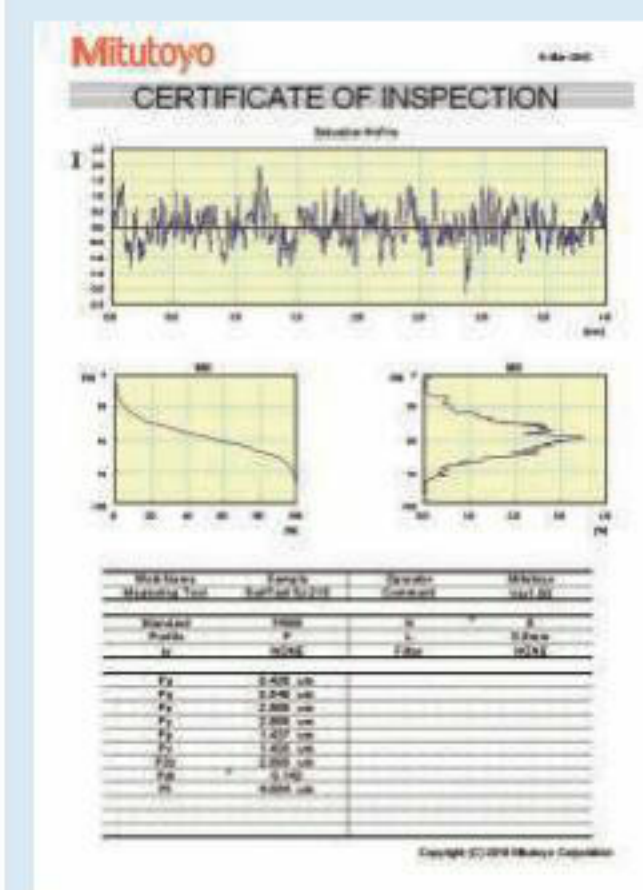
Mitutoyo

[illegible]

CERTIFICATE OF INSPECTION

Evaluation Profile

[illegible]

| Work Name | Sample | Operator | Mitutoyo |
|---|---|---|---|
| Measuring Tool | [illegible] | Comment | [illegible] |
| Standard | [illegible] | $\lambda c$ | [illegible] |
| Profile | P | L | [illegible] |
| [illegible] | NONE | Filter | NONE |

| Pa | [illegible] um |
|---|---|
| Pq | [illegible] um |
| Pz | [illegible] um |
| Pp | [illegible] um |
| Pv | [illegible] um |
| Pt | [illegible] um |
| Psk | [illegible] |
| Pku | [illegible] |
| Pc | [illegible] um |

Copyright (C) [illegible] Mitutoyo Corporation